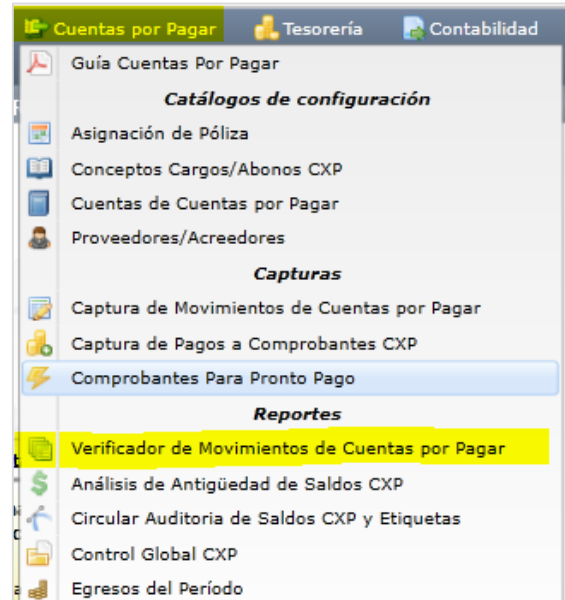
Cuentas por Pagar Tesorería Contabilidad

Guía Cuentas Por Pagar

Catálogos de configuración

Asignación de Póliza

Conceptos Cargos/Abonos CXP

Cuentas de Cuentas por Pagar

Proveedores/Acreedores

Capturas

Captura de Movimientos de Cuentas por Pagar

Captura de Pagos a Comprobantes CXP

Comprobantes Para Pronto Pago

Reportes

Verificador de Movimientos de Cuentas por Pagar

Análisis de Antigüedad de Saldos CXP

Circular Auditoria de Saldos CXP y Etiquetas

Control Global CXP

Egresos del Período